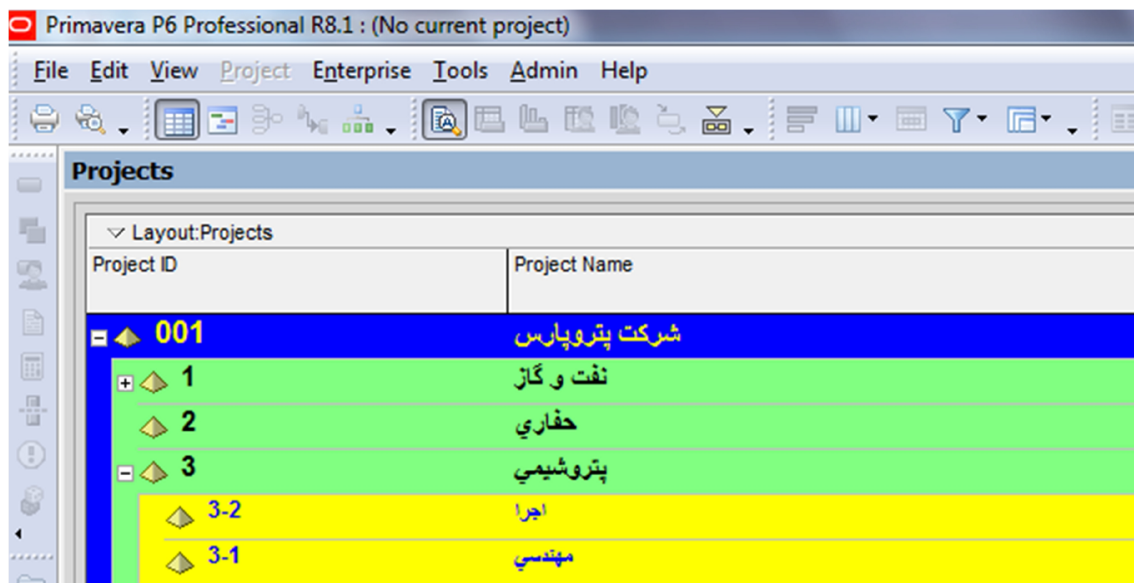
Primavera P6 Professional R8.1 : (No current project)

File Edit View Project Enterprise Tools Admin Help

Projects

Layout:Projects

| Project ID | Project Name |
|---|---|
| 001 | شرکت پتروپارس |
| 1 | نفت و گاز |
| 2 | حفاري |
| 3 | پتروشيمي |
| 3-2 | اجرا |
| 3-1 | مهندسي |